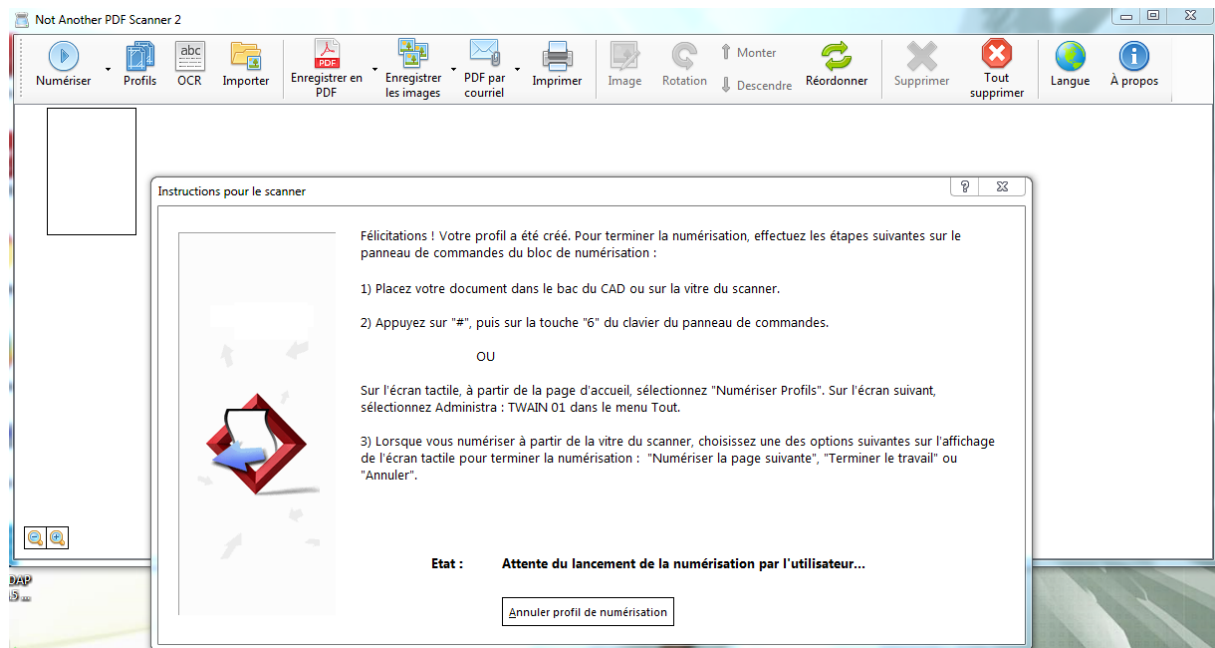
Not Another PDF Scanner 2

Numériser Profils OCR Importer Enregistrer en PDF Enregistrer les images PDF par courriel Imprimer Image Rotation Monter Descendre Réordonner Supprimer Tout supprimer Langue À propos

abc

PDF

Instructions pour le scanner

Félicitations ! Votre profil a été créé. Pour terminer la numérisation, effectuez les étapes suivantes sur le panneau de commandes du bloc de numérisation :

1) Placez votre document dans le bac du CAD ou sur la vitre du scanner.

2) Appuyez sur "#", puis sur la touche "6" du clavier du panneau de commandes.

OU

Sur l'écran tactile, à partir de la page d'accueil, sélectionnez "Numériser Profils". Sur l'écran suivant, sélectionnez Administra : TWAIN 01 dans le menu Tout.

3) Lorsque vous numériser à partir de la vitre du scanner, choisissez une des options suivantes sur l'affichage de l'écran tactile pour terminer la numérisation : "Numériser la page suivante", "Terminer le travail" ou "Annuler".

Etat : Attente du lancement de la numérisation par l'utilisateur...

Annuler profil de numérisation

DAP
5 ...